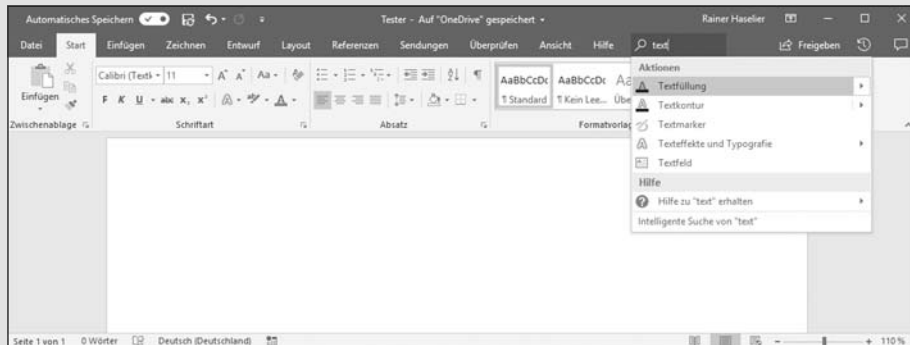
Automatisches Speichern Tester - Auf "OneDrive" gespeichert Rainer Haselier

Datei Start Einfügen Zeichnen Entwurf Layout Referenzen Sendungen Überprüfen Ansicht Hilfe text Freigeben

Einfügen Calibri (Textk 11 A A Aa F K U abc $x_2$ $x^2$ AaBbCcDc AaBbCcDc Aa ¶ Standard ¶ Kein Lee... Übe

Zwischenablage Schriftart Absatz Formatvorlag

Aktionen
Textfüllung
Textkontur
Textmarker
Texteffekte und Typografie
Textfeld
Hilfe
Hilfe zu "text" erhalten
Intelligente Suche von "text"

Seite 1 von 1 0 Wörter Deutsch (Deutschland) 110 %